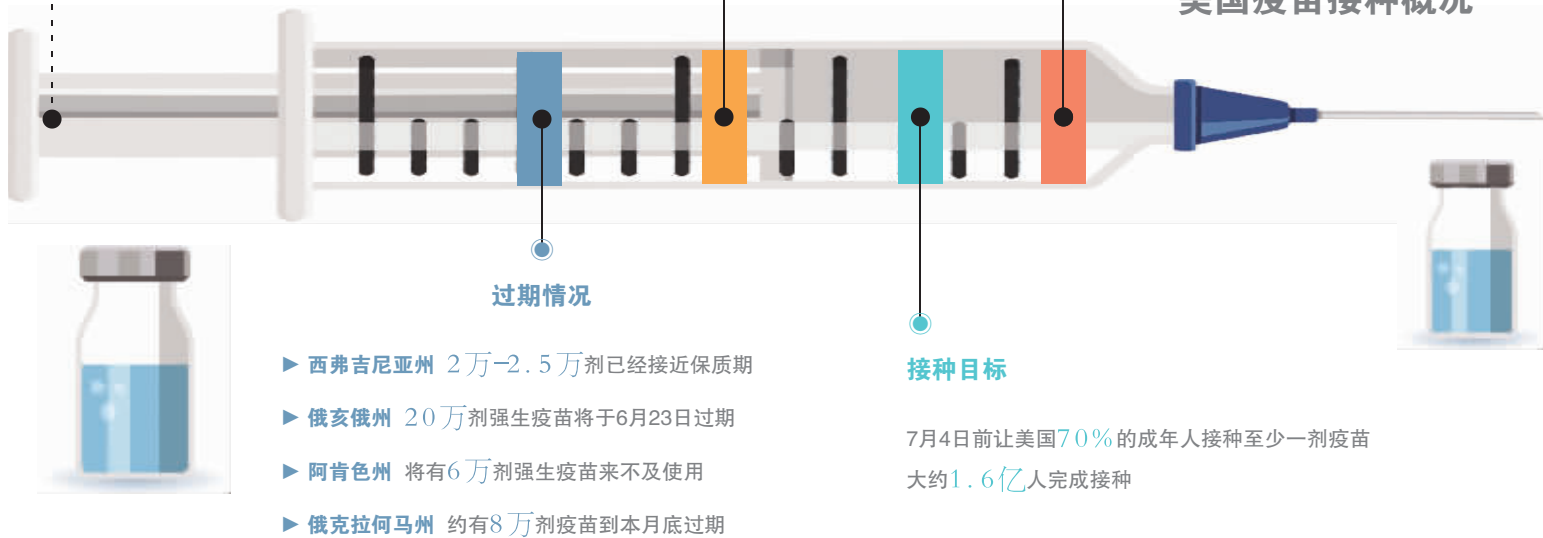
美国疫苗接种概况

过期情况

► 西弗吉尼亚州 2万–2.5万剂已经接近保质期

► 俄亥俄州 20万剂强生疫苗将于6月23日过期

► 阿肯色州 将有6万剂强生疫苗来不及使用

► 俄克拉何马州 约有8万剂疫苗到本月底过期

接种目标

7月4日前让美国70%的成年人接种至少一剂疫苗

大约1.6亿人完成接种